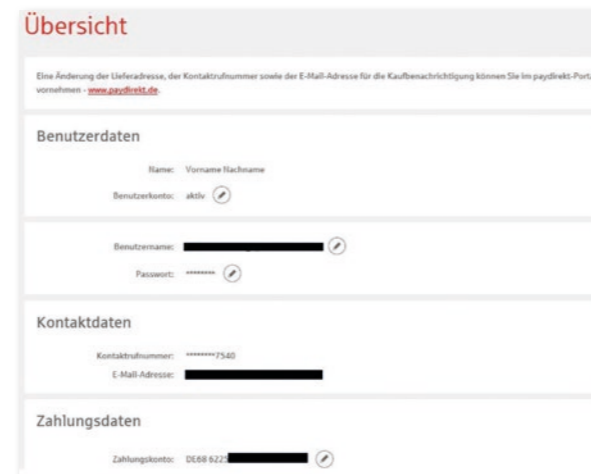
Übersicht

Eine Änderung der Lieferadresse, der Kontaktrufnummer sowie der E-Mail-Adresse für die Kaufbenachrichtigung können Sie im paydirekt-Port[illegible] vornehmen - www.paydirekt.de.

Benutzerdaten

Name: Vorname Nachname

Benutzerkonto: aktiv

Benutzername: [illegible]

Passwort: ********

Kontaktdaten

Kontaktrufnummer: ********7540

E-Mail-Adresse: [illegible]

Zahlungsdaten

Zahlungskonto: DE68 6225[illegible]